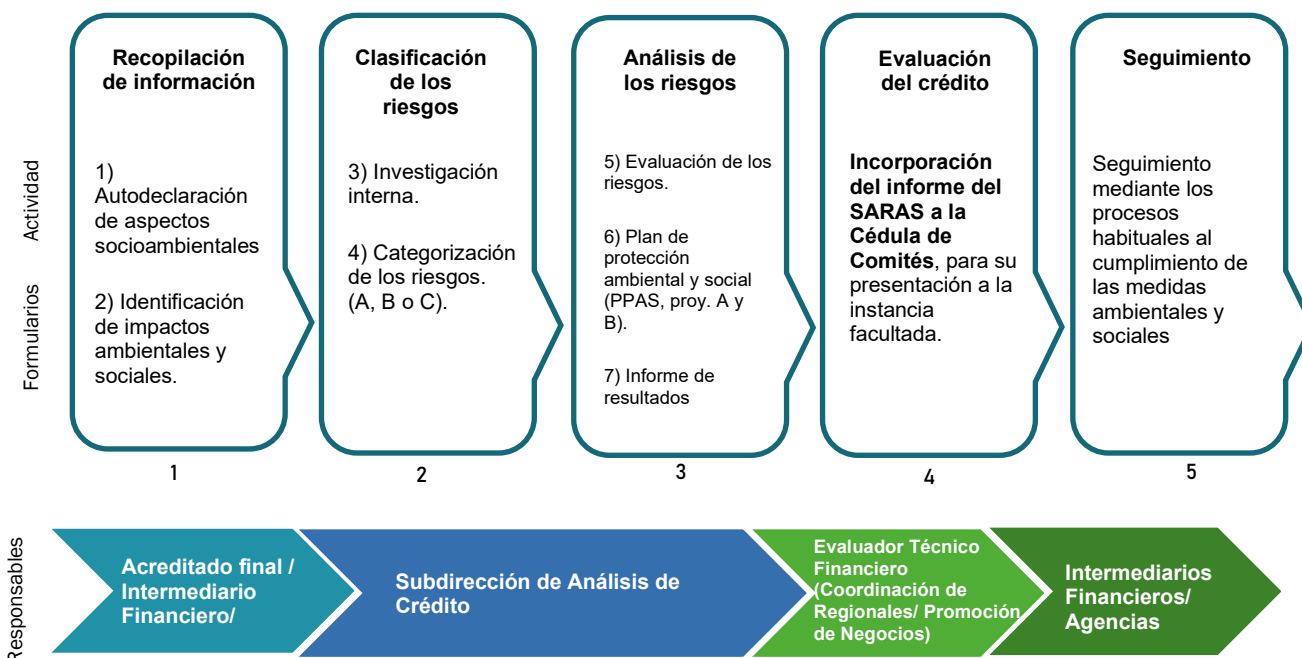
Actividad

Formularios

Recopilación de información

1) Autodeclaración de aspectos socioambientales

2) Identificación de impactos ambientales y sociales.

1

Clasificación de los riesgos

3) Investigación interna.

4) Categorización de los riesgos. (A, B o C).

2

Análisis de los riesgos

5) Evaluación de los riesgos.

6) Plan de protección ambiental y social (PPAS, proy. A y B).

7) Informe de resultados

3

Evaluación del crédito

Incorporación del informe del SARAS a la Cédula de Comités, para su presentación a la instancia facultada.

4

Seguimiento

Seguimiento mediante los procesos habituales al cumplimiento de las medidas ambientales y sociales

5

Responsables

Acreditado final / Intermediario Financiero/

Subdirección de Análisis de Crédito

Evaluador Técnico Financiero (Coordinación de Regionales/ Promoción de Negocios)

Intermediarios Financieros/ Agencias